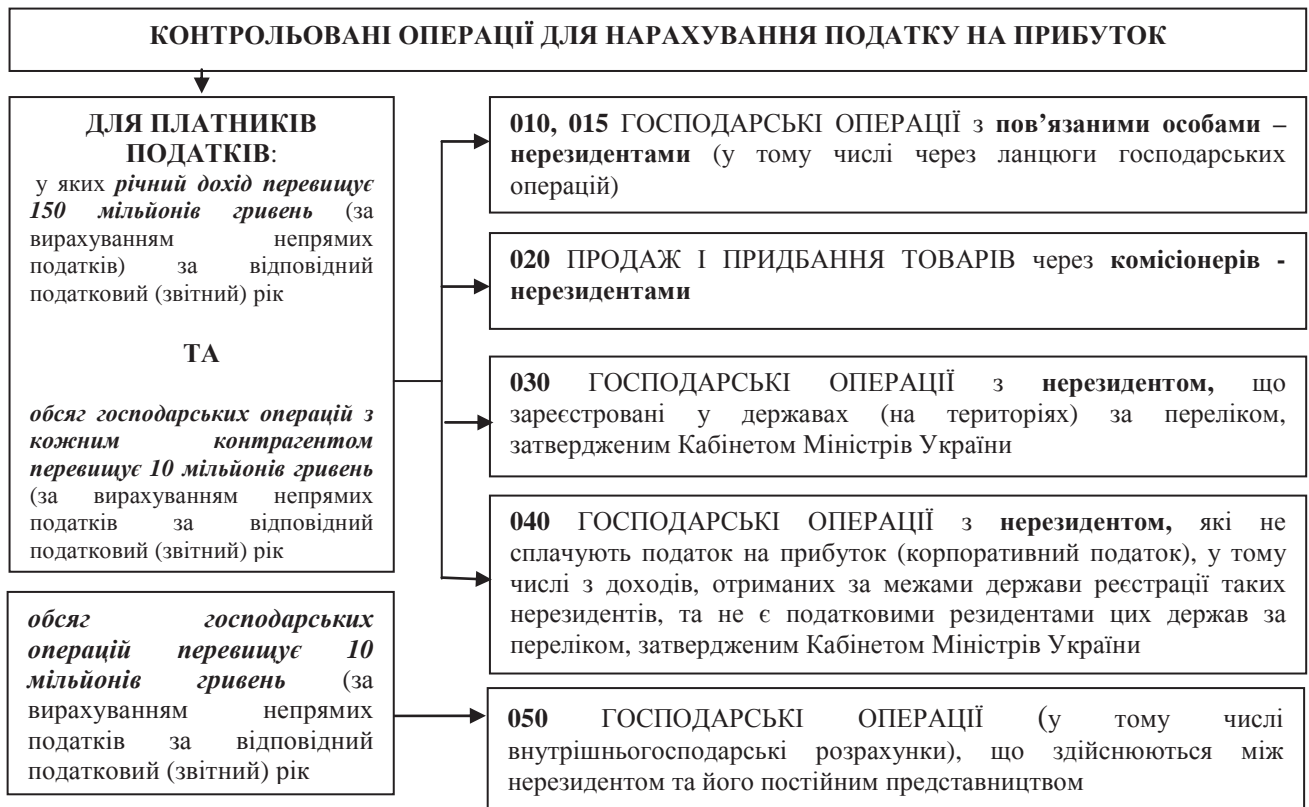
КОНТРОЛЬОВАНІ ОПЕРАЦІЇ ДЛЯ НАРАХУВАННЯ ПОДАТКУ НА ПРИБУТОК

ДЛЯ ПЛАТНИКІВ ПОДАТКІВ:
у яких річний дохід перевищує 150 мільйонів гривень (за вирахуванням непрямих податків) за відповідний податковий (звітний) рік

ТА

обсяг господарських операцій з кожним контрагентом перевищує 10 мільйонів гривень (за вирахуванням непрямих податків за відповідний податковий (звітний) рік

обсяг господарських операцій перевищує 10 мільйонів гривень (за вирахуванням непрямих податків за відповідний податковий (звітний) рік

010, 015 ГОСПОДАРСЬКІ ОПЕРАЦІЇ з пов'язаними особами – нерезидентами (у тому числі через ланцюги господарських операцій)

020 ПРОДАЖ І ПРИДБАННЯ ТОВАРІВ через комісіонерів - нерезидентами

030 ГОСПОДАРСЬКІ ОПЕРАЦІЇ з нерезидентом, що зареєстровані у державах (на територіях) за переліком, затвердженим Кабінетом Міністрів України

040 ГОСПОДАРСЬКІ ОПЕРАЦІЇ з нерезидентом, які не сплачують податок на прибуток (корпоративний податок), у тому числі з доходів, отриманих за межами держави реєстрації таких нерезидентів, та не є податковими резидентами цих держав за переліком, затвердженим Кабінетом Міністрів України

050 ГОСПОДАРСЬКІ ОПЕРАЦІЇ (у тому числі внутрішньогосподарські розрахунки), що здійснюються між нерезидентом та його постійним представництвом